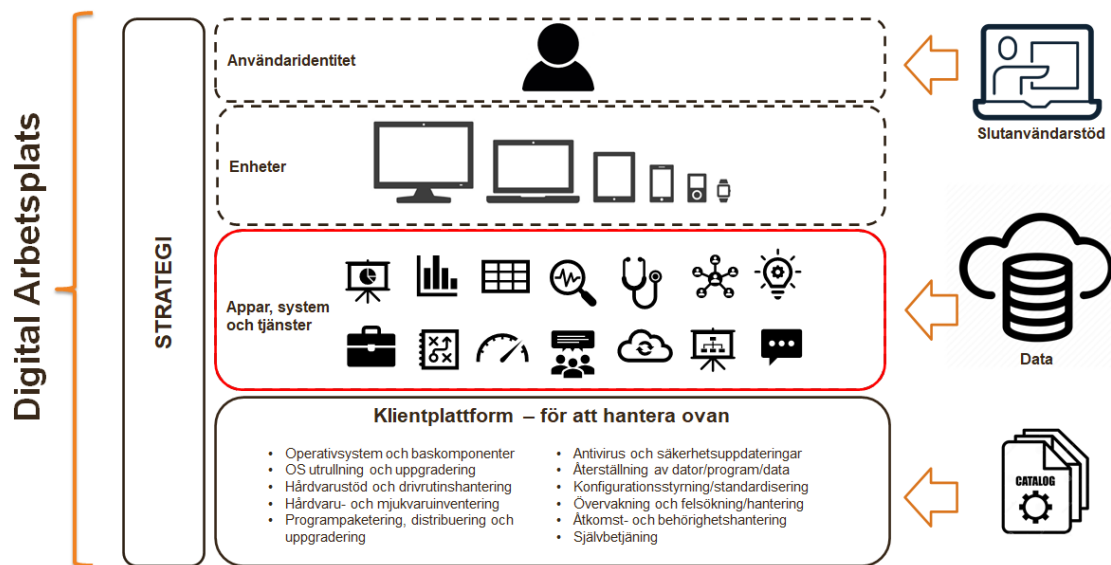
Digital Arbetsplats

STRATEGI

Användaridentitet

Enheter

Appar, system och tjänster

Klientplattform – för att hantera ovan

- Operativsystem och baskomponenter
- OS utrullning och uppgradering
- Hårdvarustöd och drivrutinshantering
- Hårdvaru- och mjukvaruinventering
- Programpaketering, distribuering och uppgradering

- Antivirus och säkerhetsuppdateringar
- Återställning av dator/program/data
- Konfigurationsstyrning/standardisering
- Övervakning och felsökning/hantering
- Åtkomst- och behörighetshantering
- Självbetjäning

Slutanvändarstöd

Data

CATALOG